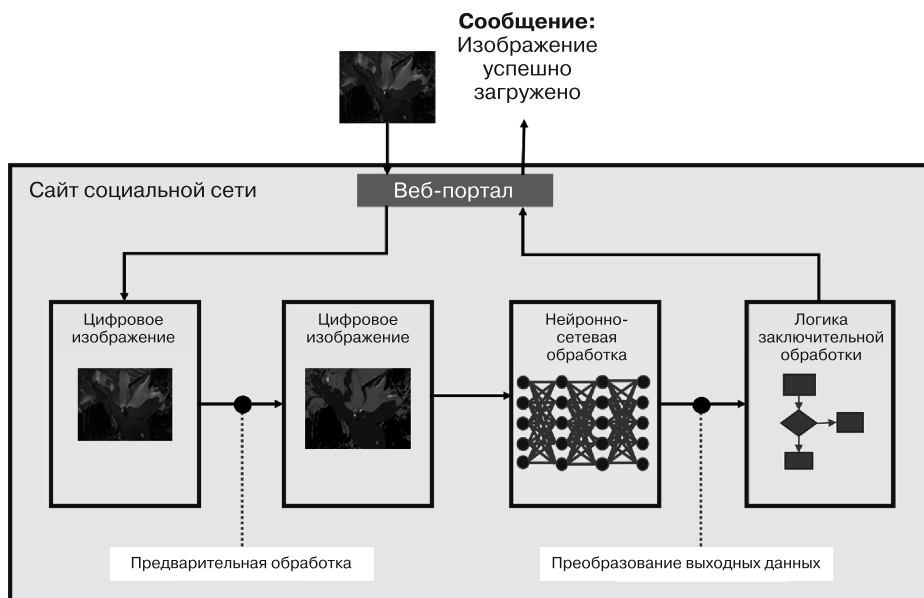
**Сообщение:**
Изображение успешно загружено

Сайт социальной сети

Веб-портал

Цифровое изображение

Цифровое изображение

Нейронно-сетевая обработка

Логика заключительной обработки

Предварительная обработка

Преобразование выходных данных